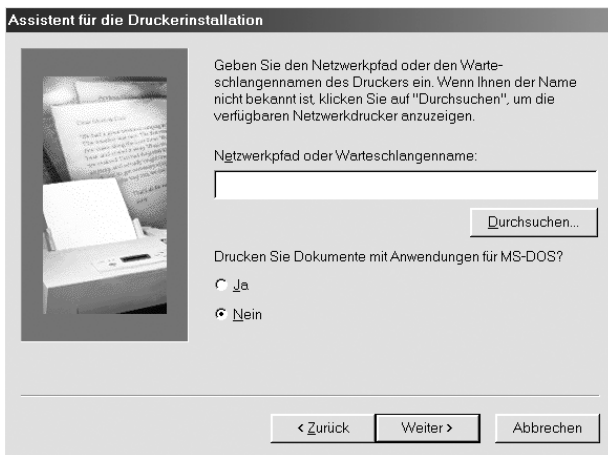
Assistent für die Druckerinstallation

Geben Sie den Netzwerkpfad oder den Warteschlangennamen des Druckers ein. Wenn Ihnen der Name nicht bekannt ist, klicken Sie auf "Durchsuchen", um die verfügbaren Netzwerkdrucker anzuzeigen.

Netzwerkpfad oder Warteschlangenname:

Durchsuchen...

Drucken Sie Dokumente mit Anwendungen für MS-DOS?

Ja

Nein

< Zurück

Weiter >

Abbrechen